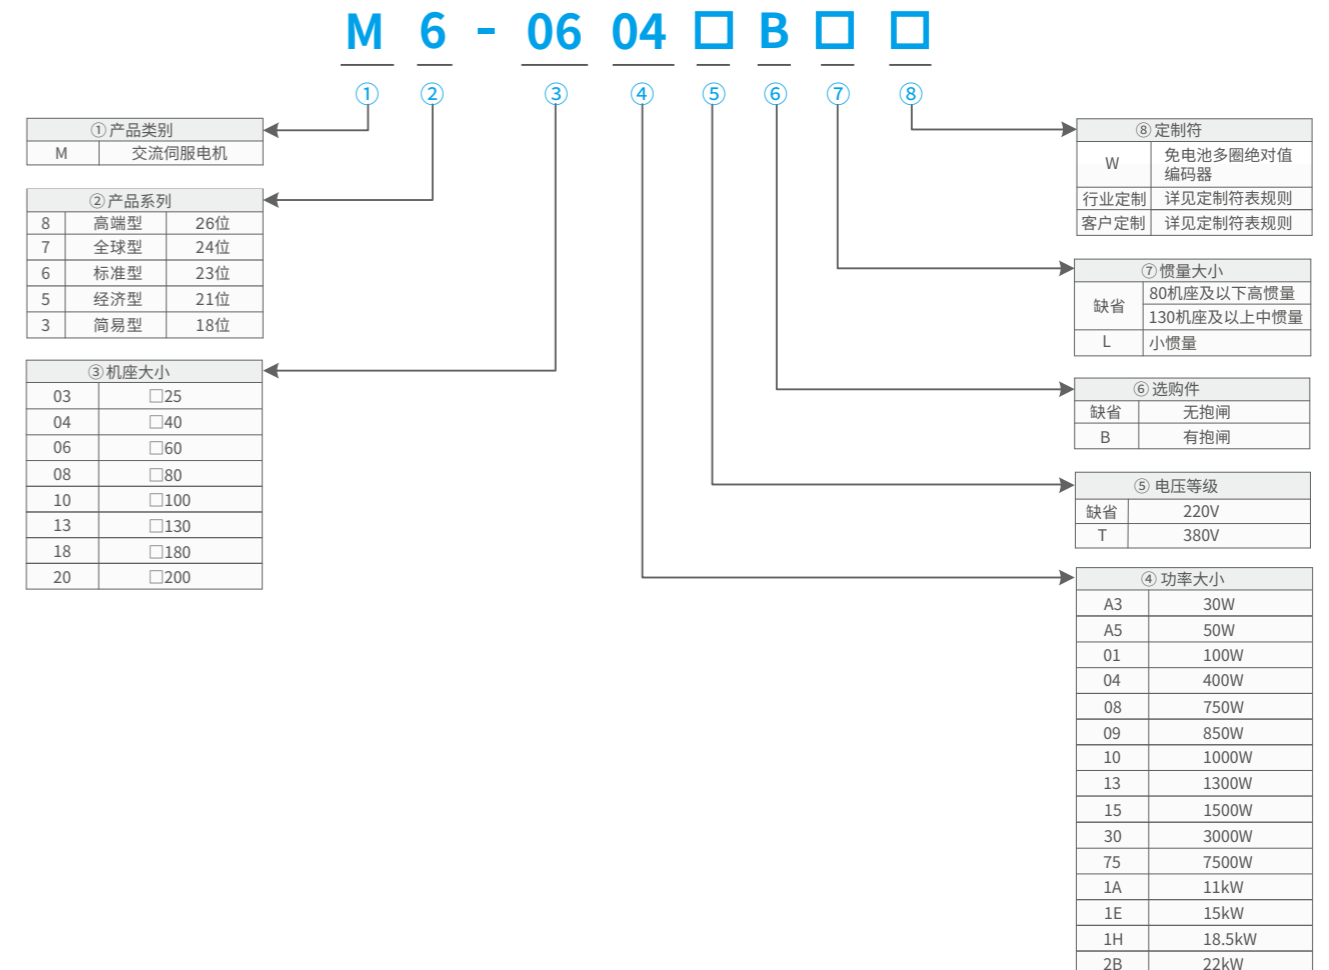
M 6 - 06 04 □ B □ □

① ② ③ ④ ⑤ ⑥ ⑦ ⑧

| ①产品类别 | |
|---|---|
| M | 交流伺服电机 |

| ②产品系列 | | |
|---|---|---|
| 8 | 高端型 | 26位 |
| 7 | 全球型 | 24位 |
| 6 | 标准型 | 23位 |
| 5 | 经济型 | 21位 |
| 3 | 简易型 | 18位 |

| ③机座大小 | |
|---|---|
| 03 | □25 |
| 04 | □40 |
| 06 | □60 |
| 08 | □80 |
| 10 | □100 |
| 13 | □130 |
| 18 | □180 |
| 20 | □200 |

| ⑧定制符 | |
|---|---|
| W | 免电池多圈绝对值编码器 |
| 行业定制 | 详见定制符表规则 |
| 客户定制 | 详见定制符表规则 |

| ⑦惯量大小 | |
|---|---|
| 缺省 | 80机座及以下高惯量 |
| | 130机座及以上中惯量 |
| L | 小惯量 |

| ⑥选购件 | |
|---|---|
| 缺省 | 无抱闸 |
| B | 有抱闸 |

| ⑤ 电压等级 | |
|---|---|
| 缺省 | 220V |
| T | 380V |

| ④ 功率大小 | |
|---|---|
| A3 | 30W |
| A5 | 50W |
| 01 | 100W |
| 04 | 400W |
| 08 | 750W |
| 09 | 850W |
| 10 | 1000W |
| 13 | 1300W |
| 15 | 1500W |
| 30 | 3000W |
| 75 | 7500W |
| 1A | 11kW |
| 1E | 15kW |
| 1H | 18.5kW |
| 2B | 22kW |